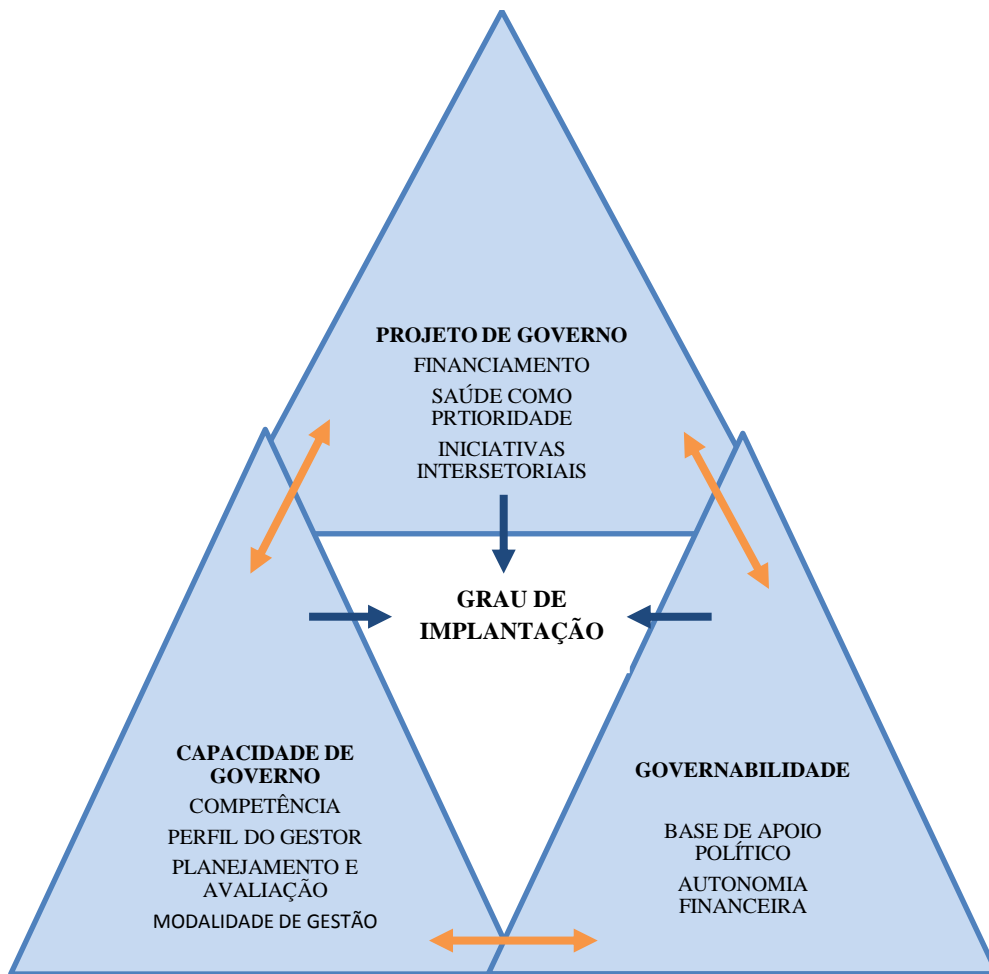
PROJETO DE GOVERNO
FINANCIAMENTO
SAÚDE COMO PRTIORIDADE
INICIATIVAS INTERSETORIAIS

GRAU DE IMPLANTAÇÃO

CAPACIDADE DE GOVERNO
COMPETÊNCIA
PERFIL DO GESTOR
PLANEJAMENTO E AVALIAÇÃO
MODALIDADE DE GESTÃO

GOVERNABILIDADE
BASE DE APOIO POLÍTICO
AUTONOMIA FINANCEIRA